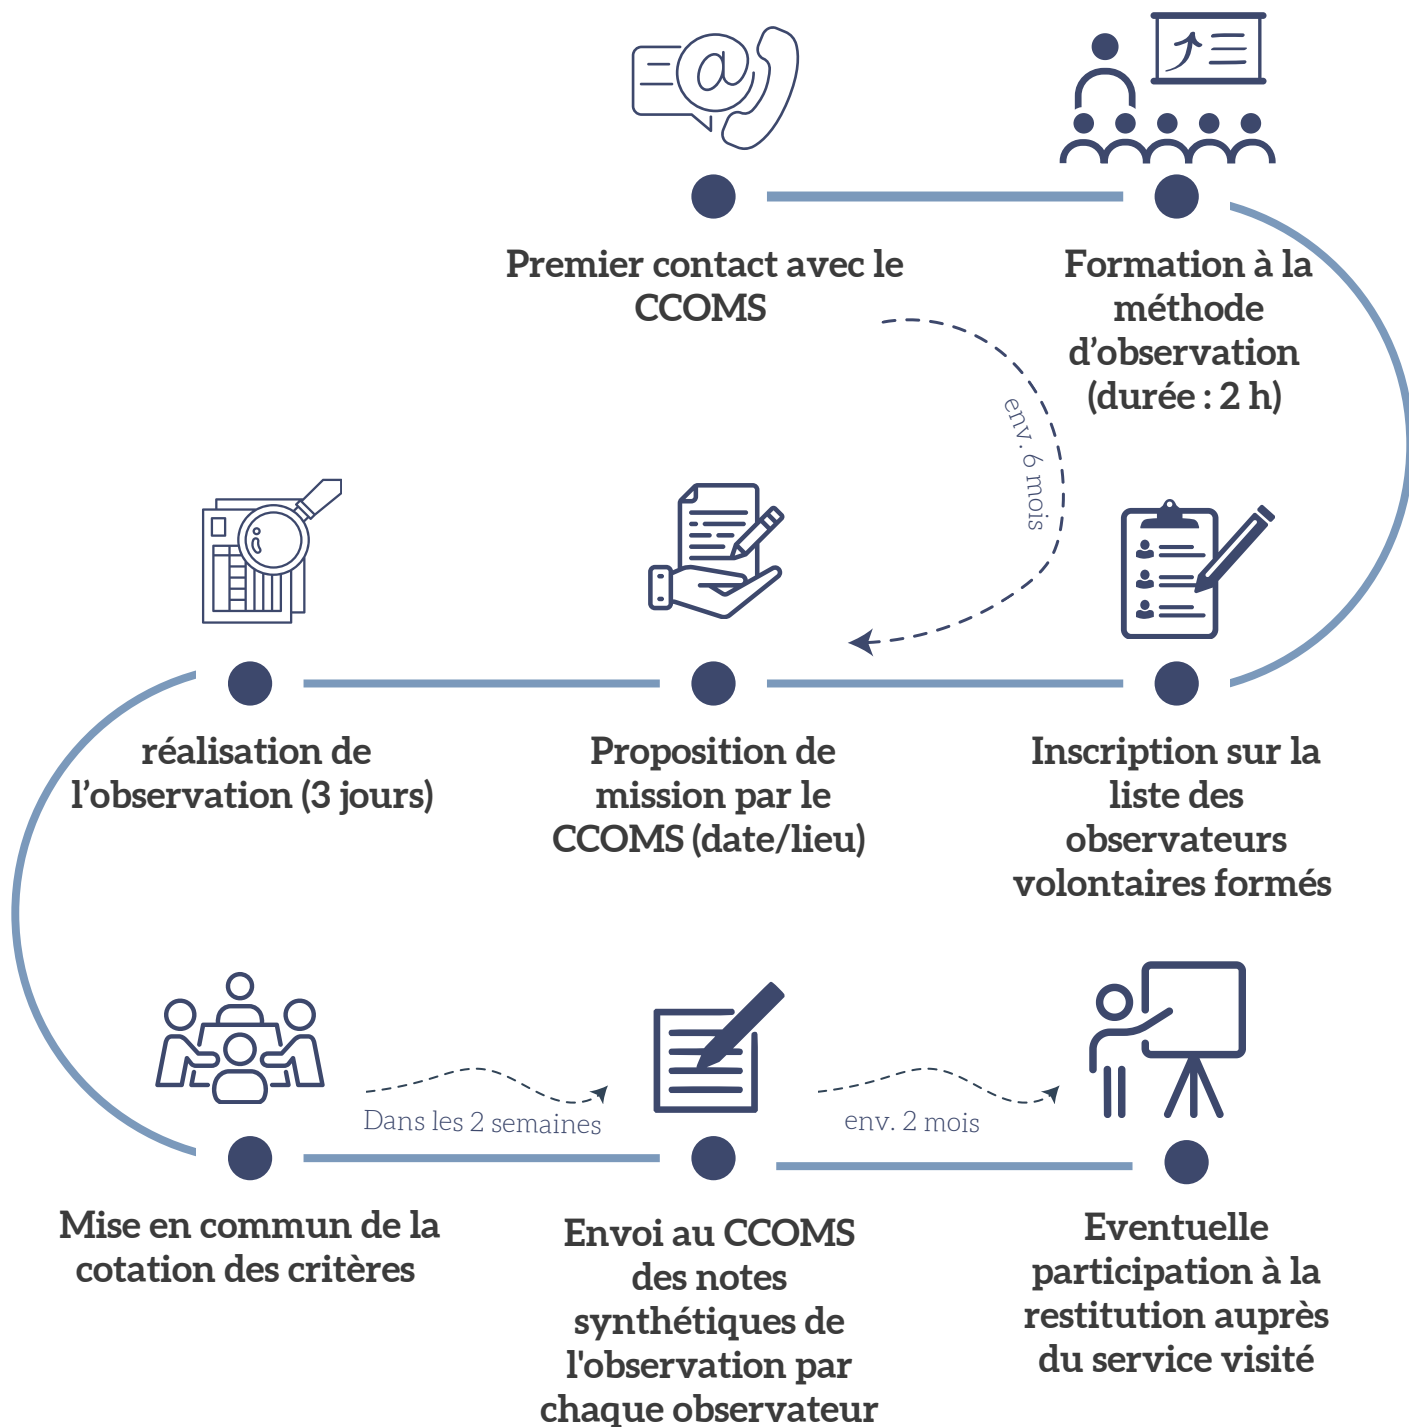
Premier contact avec le CCOMS

Formation à la méthode d'observation (durée : 2 h)

env. 6 mois

réalisation de l'observation (3 jours)

Proposition de mission par le CCOMS (date/lieu)

Inscription sur la liste des observateurs volontaires formés

Dans les 2 semaines

env. 2 mois

Mise en commun de la cotation des critères

Envoi au CCOMS des notes synthétiques de l'observation par chaque observateur

Eventuelle participation à la restitution auprès du service visité